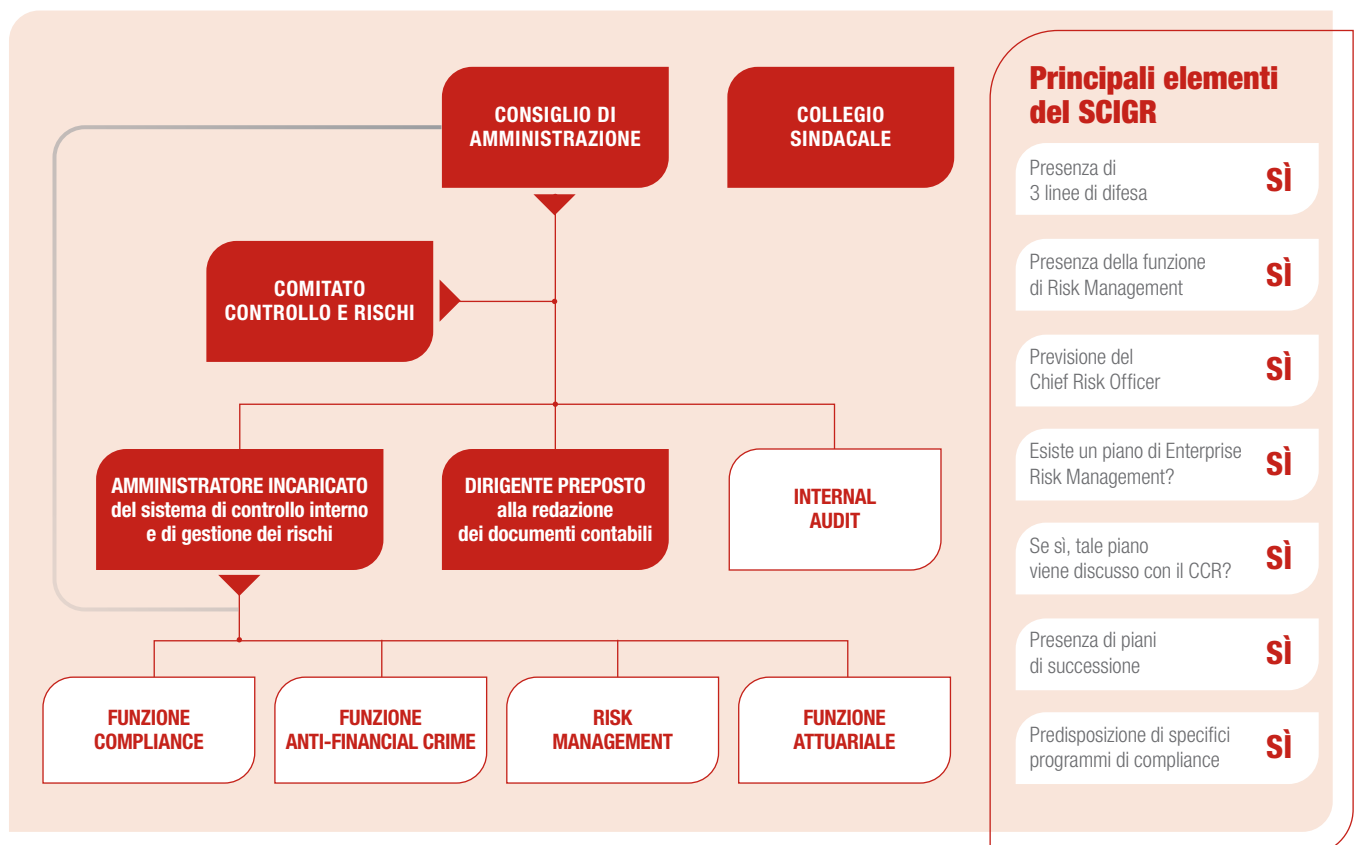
CONSIGLIO DI AMMINISTRAZIONE

COLLEGIO SINDACALE

COMITATO CONTROLLO E RISCHI

AMMINISTRATORE INCARICATO del sistema di controllo interno e di gestione dei rischi

DIRIGENTE PREPOSTO alla redazione dei documenti contabili

INTERNAL AUDIT

FUNZIONE COMPLIANCE

FUNZIONE ANTI-FINANCIAL CRIME

RISK MANAGEMENT

FUNZIONE ATTUARIALE

Principali elementi del SCIGR

| | |
|---|---|
| Presenza di 3 linee di difesa | SÌ |
| Presenza della funzione di Risk Management | SÌ |
| Previsione del Chief Risk Officer | SÌ |
| Esiste un piano di Enterprise Risk Management? | SÌ |
| Se sì, tale piano viene discusso con il CCR? | SÌ |
| Presenza di piani di successione | SÌ |
| Predisposizione di specifici programmi di compliance | SÌ |